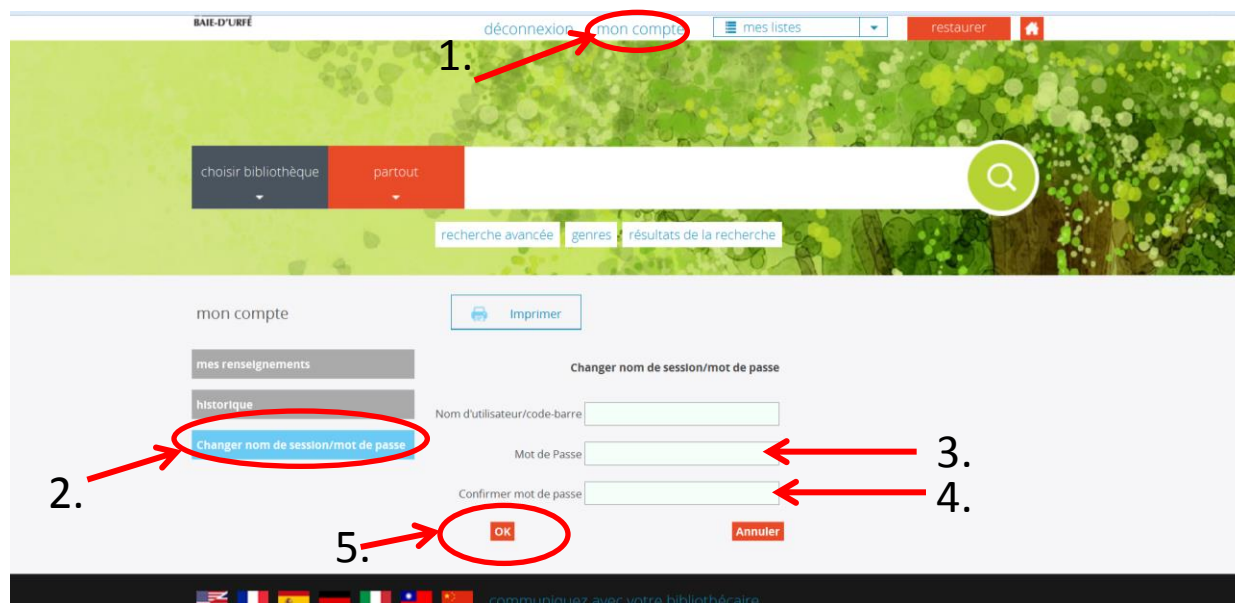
BAIE-D'URFÉ

déconnexion mon compte

mes listes

restaurer

1.

choisir bibliothèque

partout

recherche avancée genres résultats de la recherche

mon compte

Imprimer

mes renseignements

historique

Changer nom de session/mot de passe

2.

Changer nom de session/mot de passe

Nom d'utilisateur/code-barre

Mot de Passe

3.

Confirmer mot de passe

4.

5.

OK

Annuler

communiquez avec votre bibliothécaire